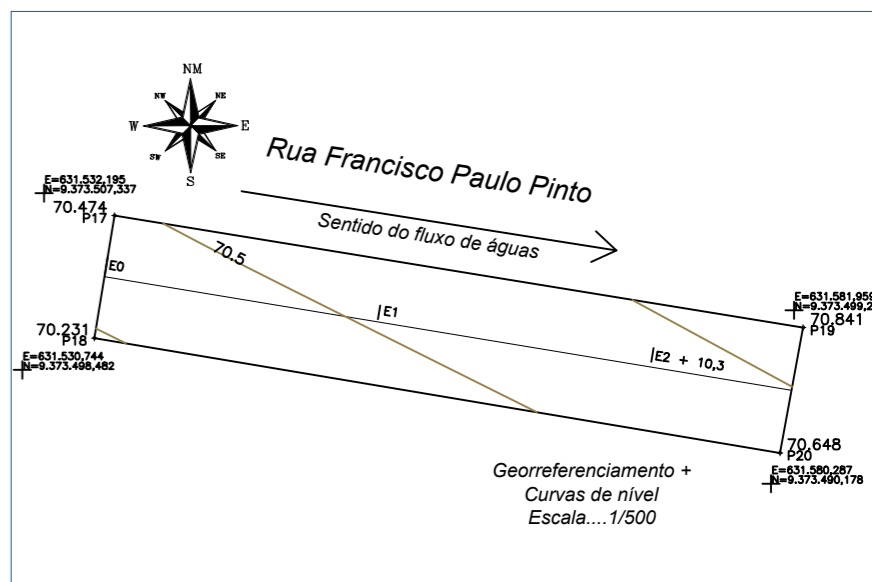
NM
NW
NE
W
E
SW
SE
S

Rua Francisco Paulo Pinto

Sentido do fluxo de águas

E=631.532,195
N=9.373.507,337
70.474
P17

70.5

E0

E1

70.231
P18
E=631.530,744
N=9.373.498,482

E=631.581,959
N=9.373.499,2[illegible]
70.841
P19

E2 + 10,3

70.648
P20
E=631.580,287
N=9.373.490,178

Georreferenciamento +
Curvas de nível
Escala....1/500